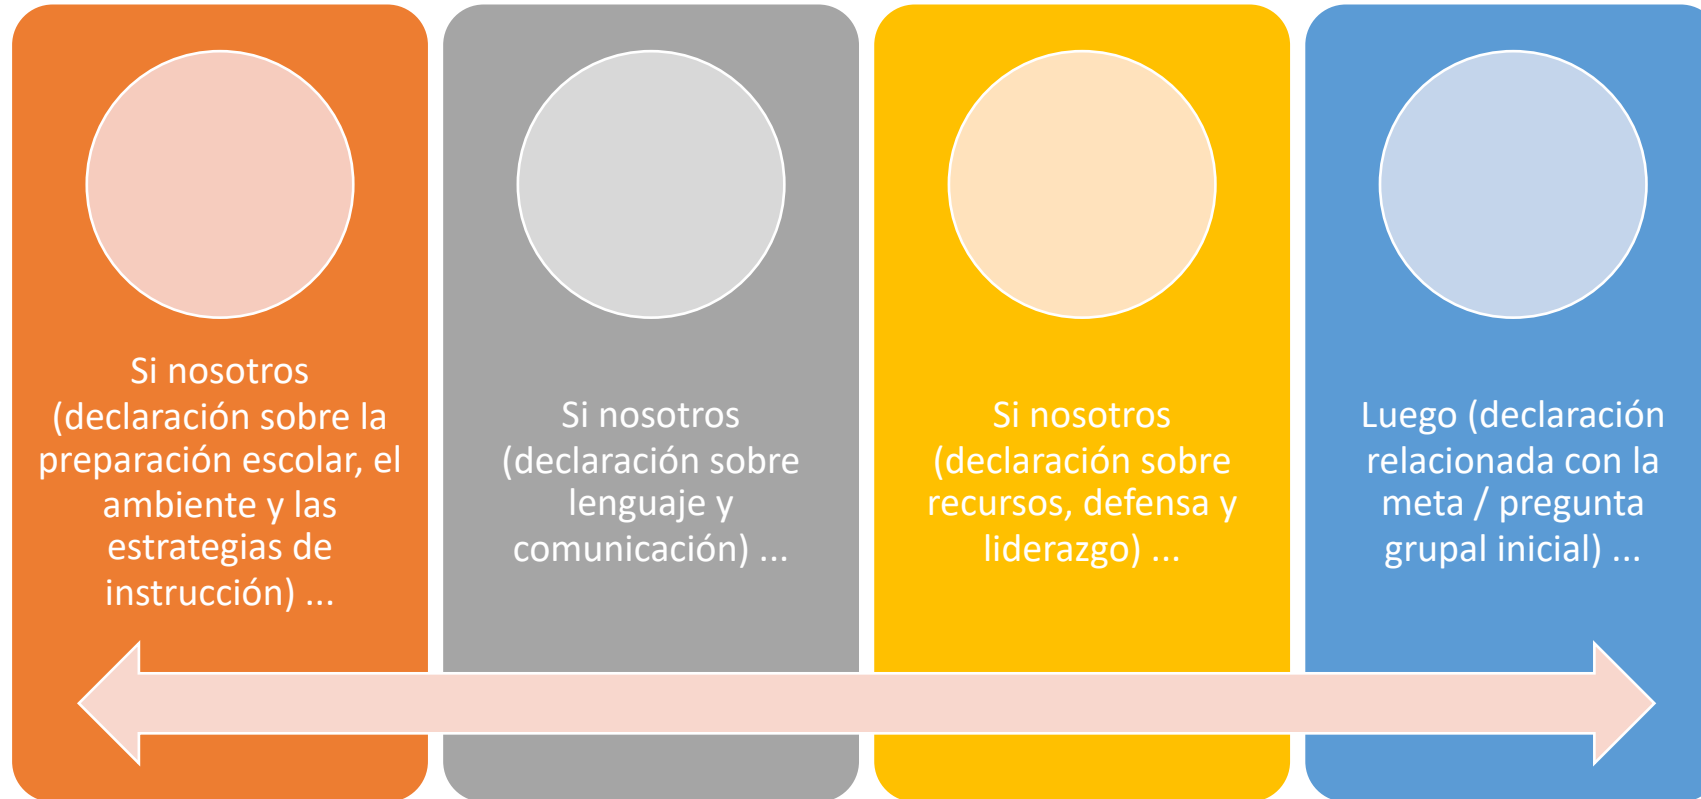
Si nosotros (declaración sobre la preparación escolar, el ambiente y las estrategias de instrucción) ...

Si nosotros (declaración sobre lenguaje y comunicación) ...

Si nosotros (declaración sobre recursos, defensa y liderazgo) ...

Luego (declaración relacionada con la meta / pregunta grupal inicial) ...